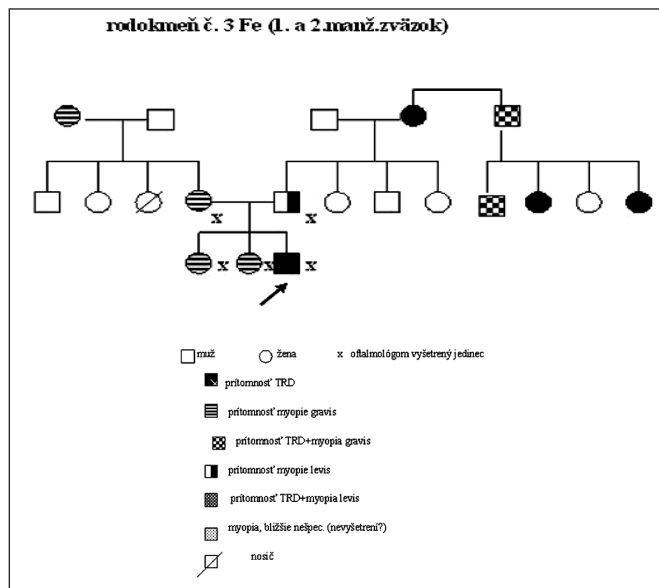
rodokmeň č. 3 Fe (1. a 2.manž.zväzok)

x x x x x

muž ženа x oftalmológom vyšetrený jedinec

prítomnosť TRD

prítomnosť myopie gravis

prítomnosť TRD+myopia gravis

prítomnosť myopie levis

prítomnosť TRD+myopia levis

myopia, bližšie nešpec. (nevyšetrení?)

nosič